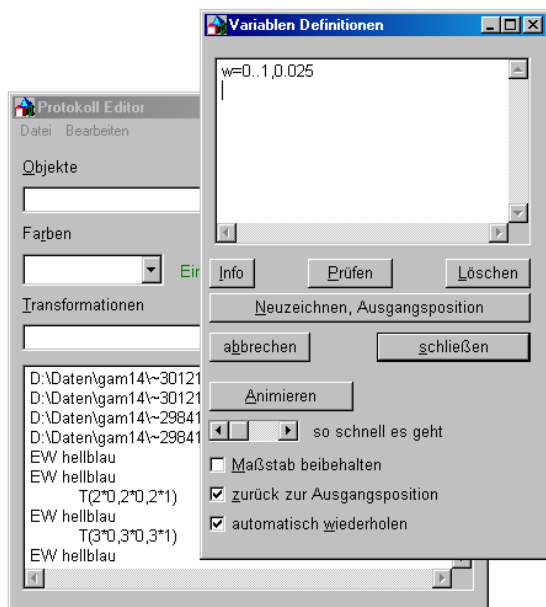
Variablen Definitionen

w=0..1,0.025

Info
Prüfen
Löschen
Neuzeichnen, Ausgangsposition
abbrechen
schließen
Animieren
so schnell es geht
Maßstab beibehalten
zurück zur Ausgangsposition
automatisch wiederholen

Protokoll Editor
Datei Bearbeiten
Objekte
Farben
Ein
Transformationen

D:\Daten\gam14\~30121
D:\Daten\gam14\~30121
D:\Daten\gam14\~29841
D:\Daten\gam14\~29841
EW hellblau
EW hellblau
T(2*0,2*0,2*1)
EW hellblau
T(3*0,3*0,3*1)
EW hellblau